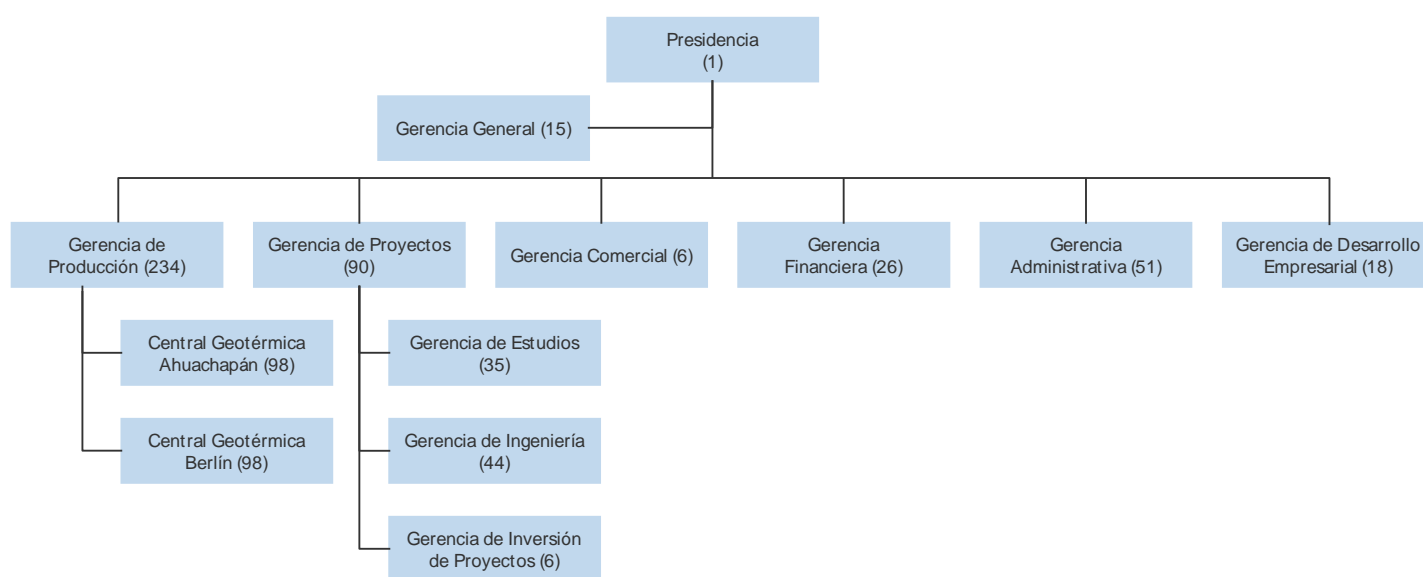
Presidencia
(1)

Gerencia General (15)

Gerencia de Producción (234)

Central Geotérmica Ahuachapán (98)

Central Geotérmica Berlín (98)

Gerencia de Proyectos (90)

Gerencia de Estudios (35)

Gerencia de Ingeniería (44)

Gerencia de Inversión de Proyectos (6)

Gerencia Comercial (6)

Gerencia Financiera (26)

Gerencia Administrativa (51)

Gerencia de Desarrollo Empresarial (18)